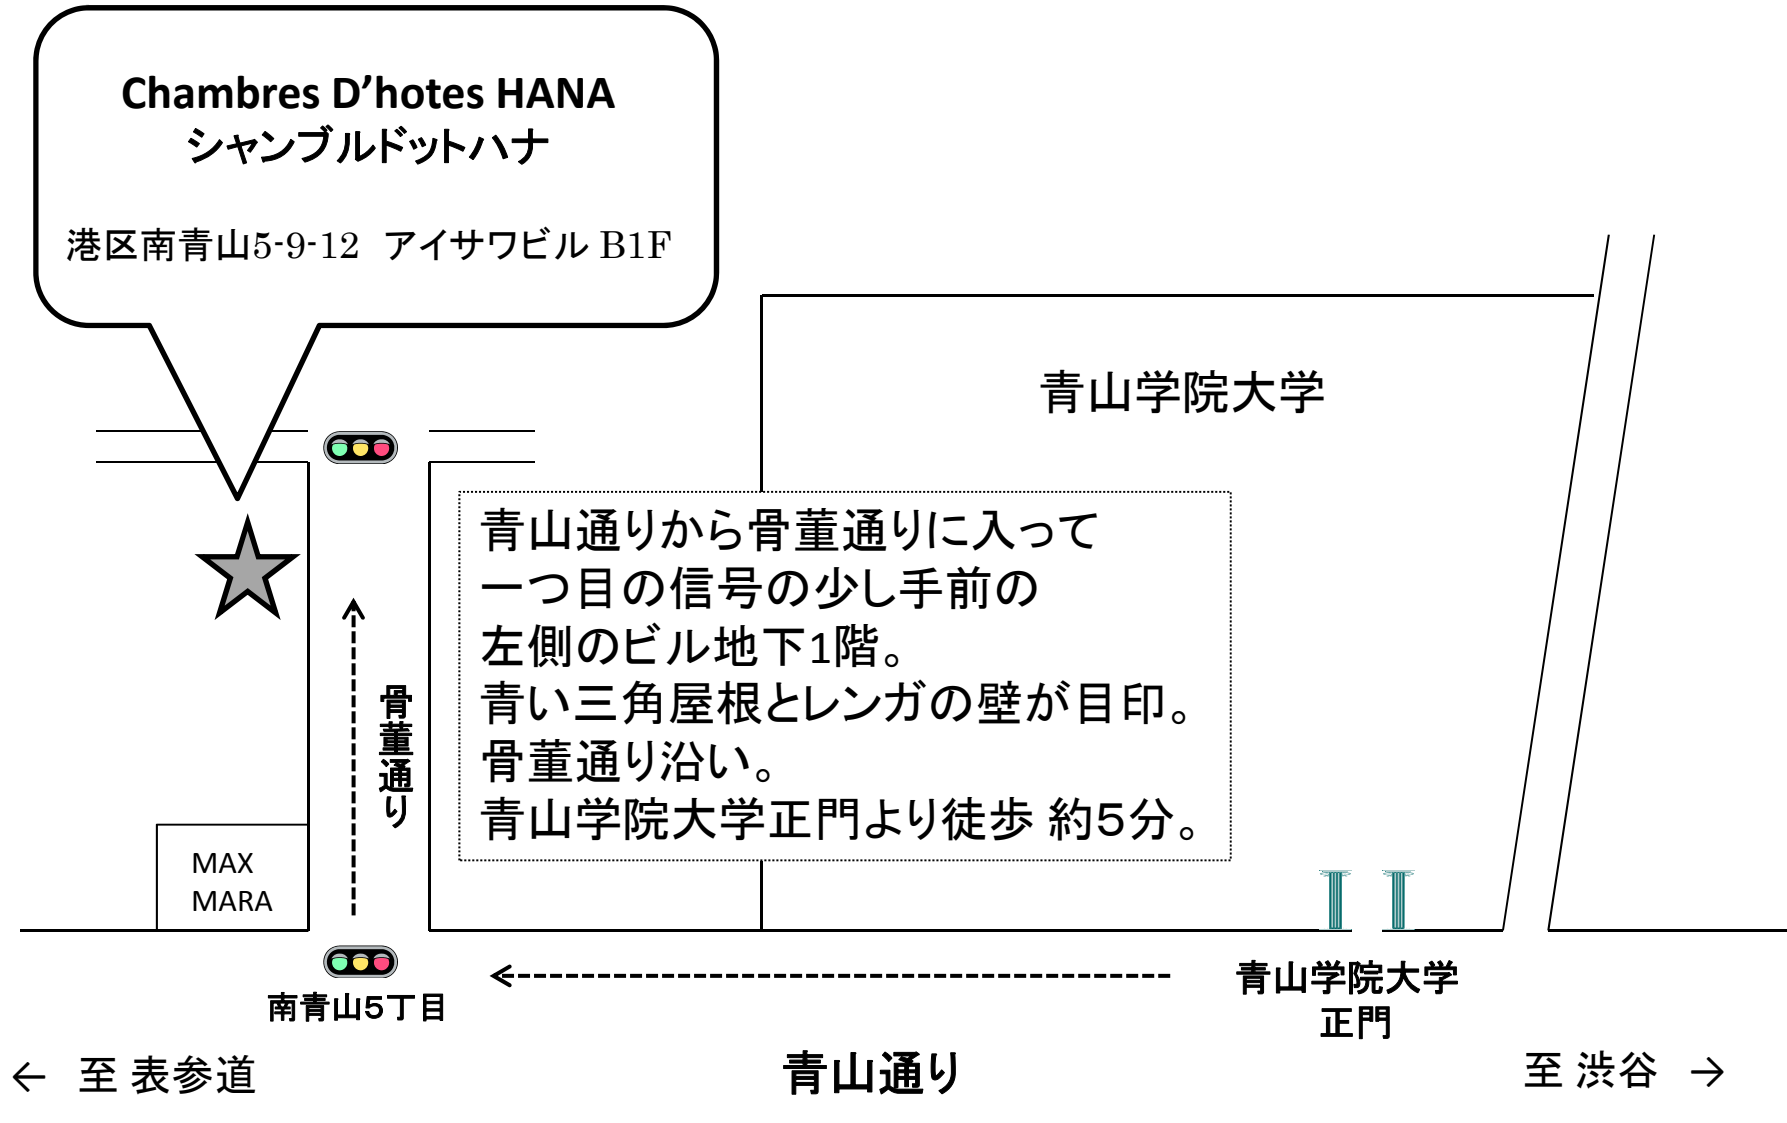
Chambres D'hotes HANA
シャンブルドットハナ

港区南青山5-9-12 アイサワビル B1F

青山学院大学

青山通りから骨董通りに入って
一つ目の信号の少し手前の
左側のビル地下1階。
青い三角屋根とレンガの壁が目印。
骨董通り沿い。
青山学院大学正門より徒歩 約5分。

骨董通り

MAX MARA

南青山5丁目

青山学院大学 正門

← 至 表参道

青山通り

至 渋谷 →